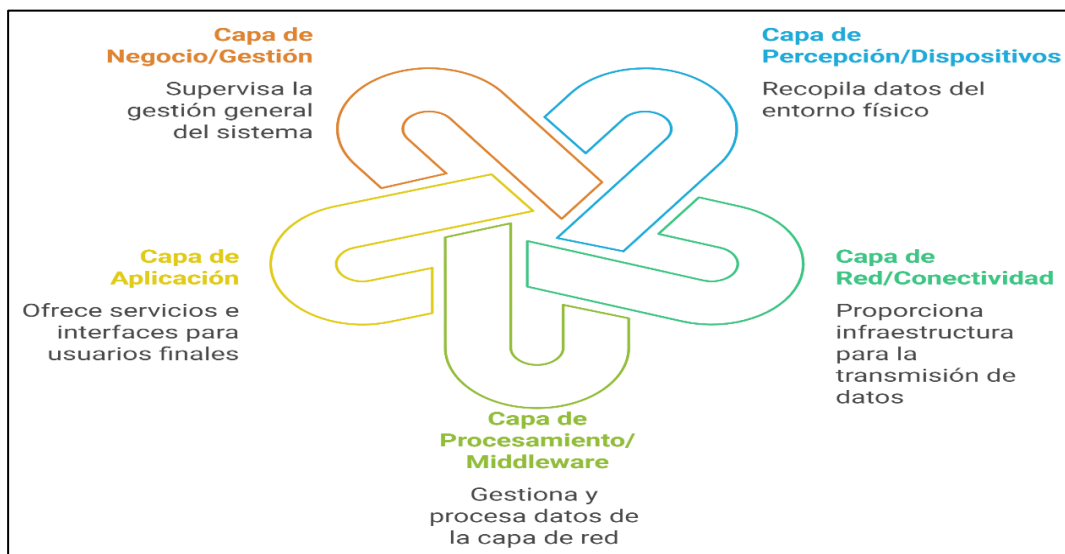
Capa de Negocio/Gestión

Supervisa la gestión general del sistema

Capa de Percepción/Dispositivos

Recopila datos del entorno físico

Capa de Aplicación

Ofrece servicios e interfaces para usuarios finales

Capa de Red/Conectividad

Proporciona infraestructura para la transmisión de datos

Capa de Procesamiento/ Middleware

Gestiona y procesa datos de la capa de red